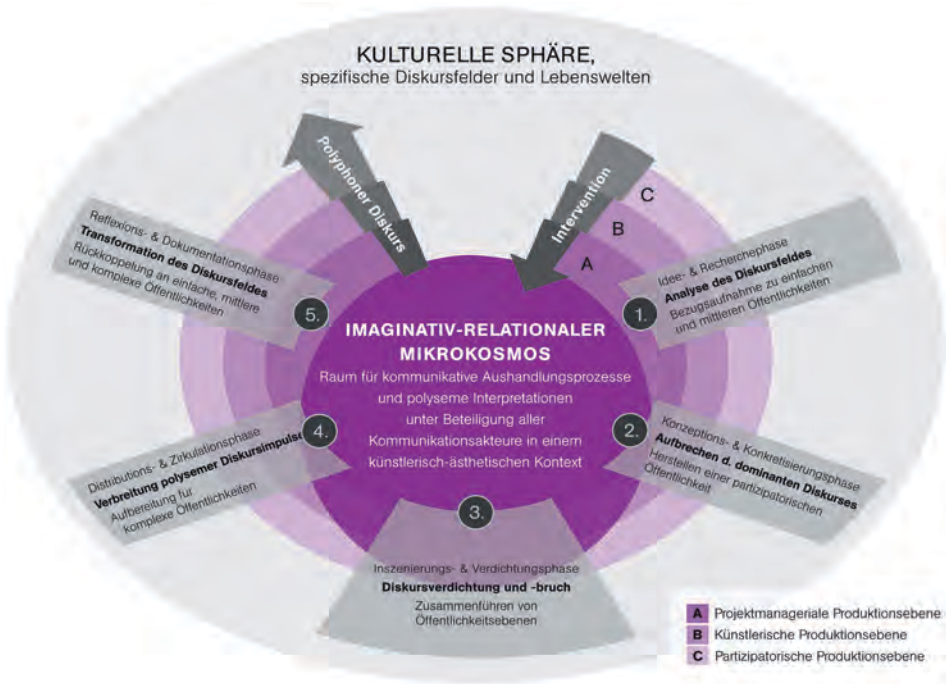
KULTURELLE SPHÄRE,
spezifische Diskursfelder und Lebenswelten

Polyphoner Diskurs

Intervention

C

B

A

Reflexions- & Dokumentationsphase
Transformation des Diskursfeldes
Rückkoppelung an einfache, mittlere und komplexe Öffentlichkeiten

5.

Idee- & Recherchephase
Analyse des Diskursfeldes
Bezugsaufnahme zu einfachen und mittleren Öffentlichkeiten

1.

IMAGINATIV-RELATIONALER MIKROKOSMOS
Raum für kommunikative Aushandlungsprozesse und polyseme Interpretationen unter Beteiligung aller Kommunikationsakteure in einem künstlerisch-ästhetischen Kontext

4.

Distributions- & Zirkulationsphase
Verbreitung polysemer Diskursimpulse
Aufbereitung für komplexe Öffentlichkeiten

2.

Konzeptions- & Konkretisierungsphase
Aufbrechen d. dominanten Diskurses
Herstellen einer partizipatorischen Öffentlichkeit

3.

Inszenierungs- & Verdichtungsphase
Diskursverdichtung und -bruch
Zusammenführen von Öffentlichkeitsebenen

A Projektmanageriale Produktionsebene
B Künstlerische Produktionsebene
C Partizipatorische Produktionsebene